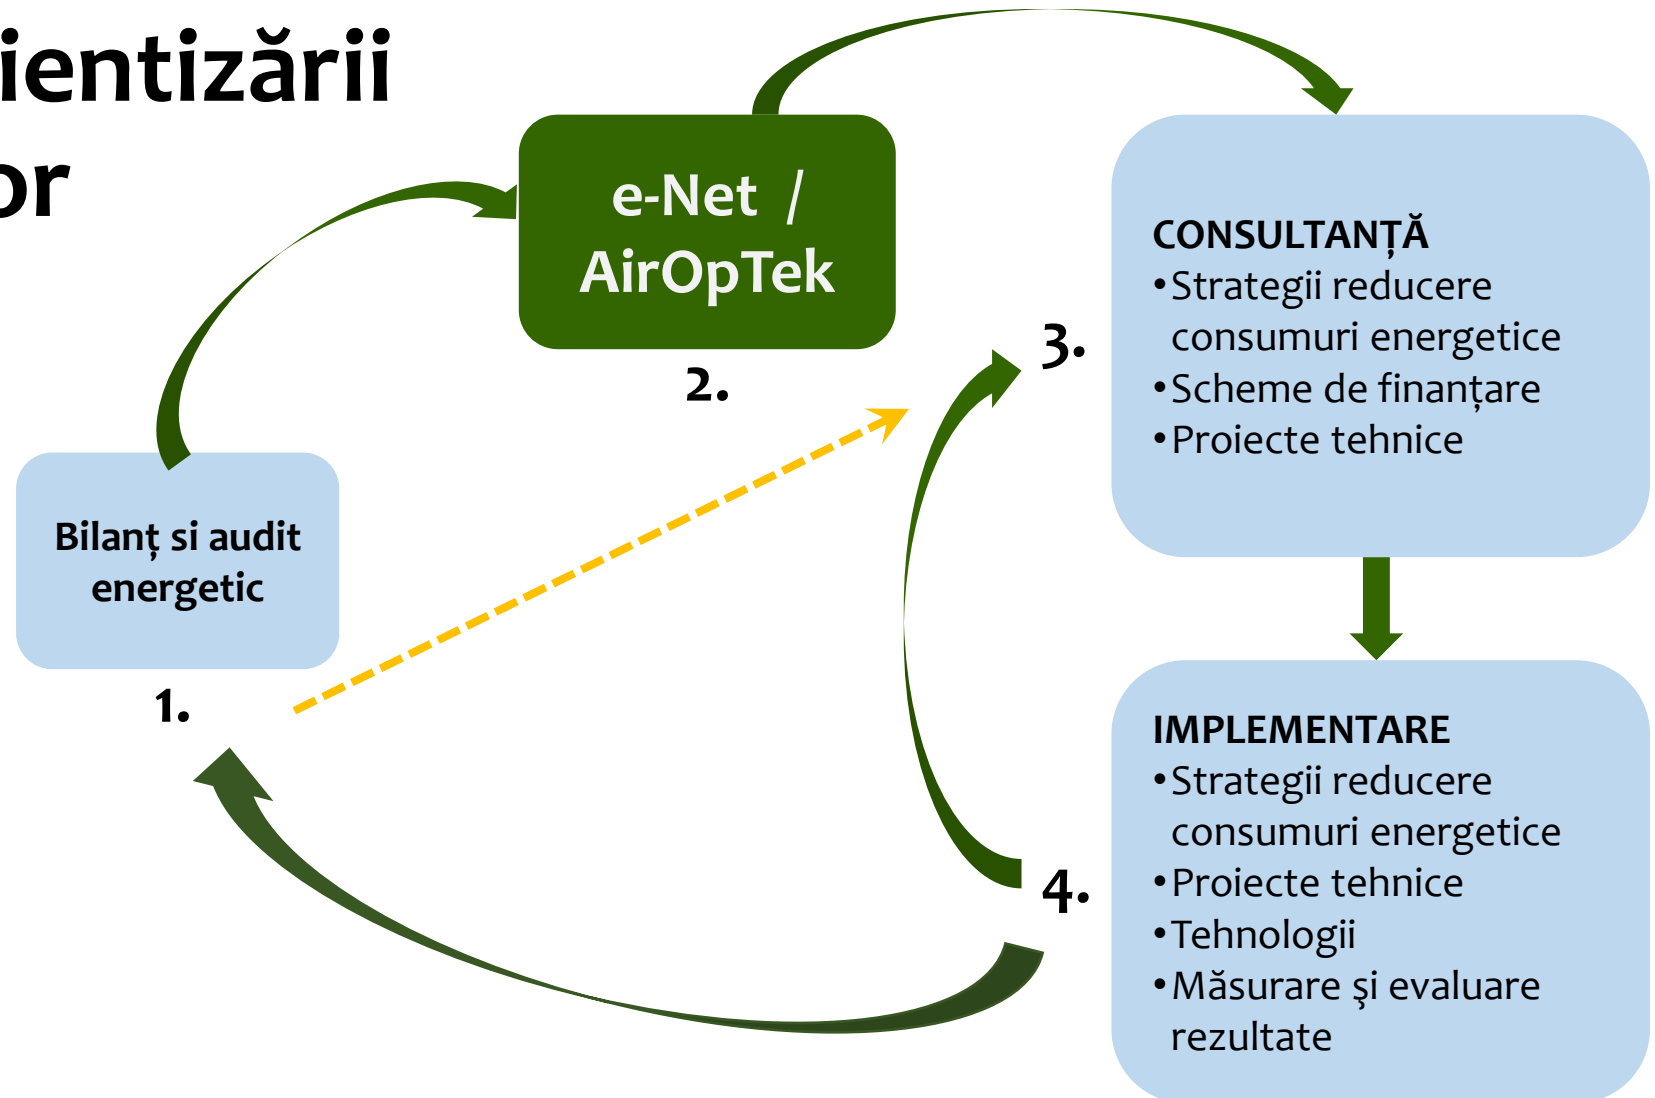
ientizării
or

e-Net /
AirOpTek

2.

CONSULTANȚĂ
•Strategii reducere consumuri energetice
•Scheme de finanțare
•Proiecte tehnice

3.

Bilanț si audit energetic

1.

IMPLEMENTARE
•Strategii reducere consumuri energetice
•Proiecte tehnice
•Tehnologii
•Măsurare şi evaluare rezultate

4.